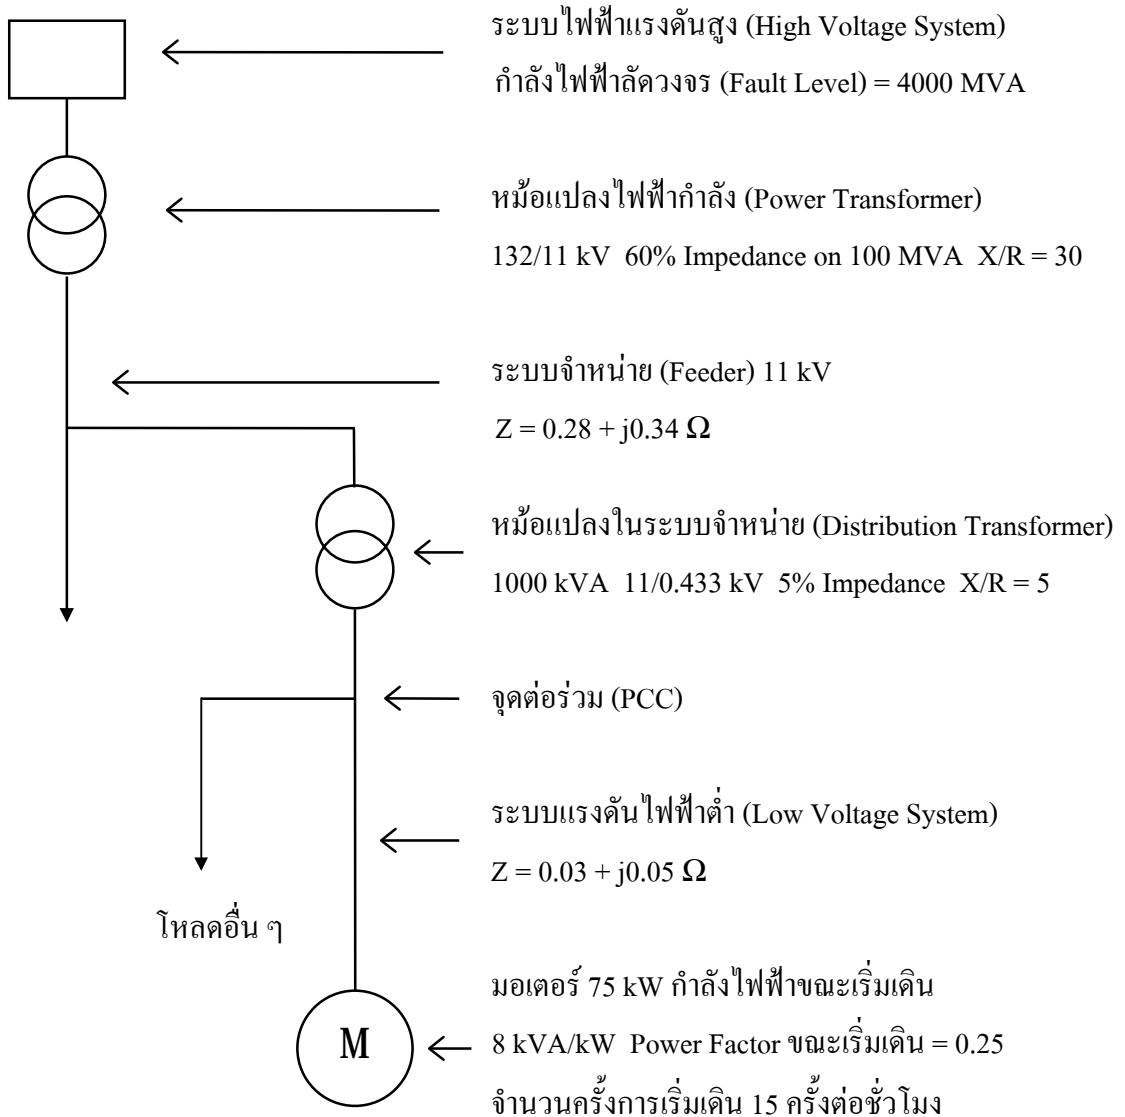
ระบบไฟฟ้าแรงดันสูง (High Voltage System)
กำลังไฟฟ้าลัดวงจร (Fault Level) = 4000 MVA

หม้อแปลงไฟฟ้ากำลัง (Power Transformer)
132/11 kV 60% Impedance on 100 MVA X/R = 30

ระบบจำหน่าย (Feeder) 11 kV
Z = 0.28 + j0.34 $\Omega$

หม้อแปลงในระบบจำหน่าย (Distribution Transformer)
1000 kVA 11/0.433 kV 5% Impedance X/R = 5

จุดต่อร่วม (PCC)

ระบบแรงดันไฟฟ้าต่ำ (Low Voltage System)
Z = 0.03 + j0.05 $\Omega$

โหลดอื่น ๆ

M

มอเตอร์ 75 kW กำลังไฟฟ้าขณะเริ่มเดิน
8 kVA/kW Power Factor ขณะเริ่มเดิน = 0.25
จำนวนครั้งการเริ่มเดิน 15 ครั้งต่อชั่วโมง